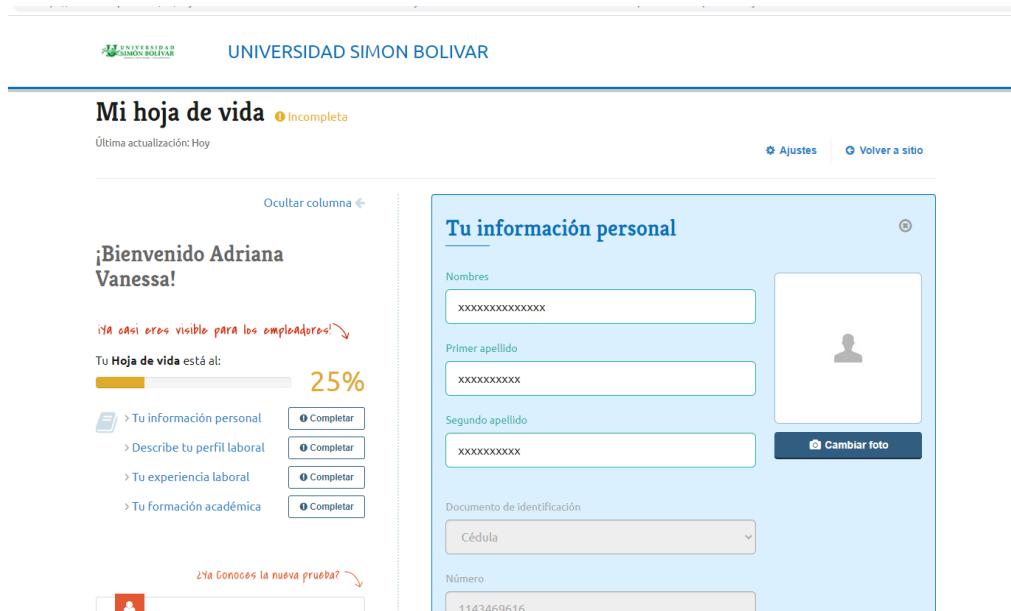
UNIVERSIDAD SIMÓN BOLÍVAR

UNIVERSIDAD SIMON BOLIVAR

Mi hoja de vida Incompleta

Última actualización: Hoy

Ajustes Volver a sitio

Ocultar columna

¡Bienvenido Adriana Vanessa!

¡Ya casi eres visible para los empleadores!

Tu Hoja de vida está al:

25%

› Tu información personal Completar

› Describe tu perfil laboral Completar

› Tu experiencia laboral Completar

› Tu formación académica Completar

¿Ya Conoces la nueva prueba?

Tu información personal

Nombres

xxxxxxxxxxxxxx

Primer apellido

xxxxxxxxxx

Segundo apellido

xxxxxxxxxx

Cambiar foto

Documento de identificación

Cédula

Número

1143469616